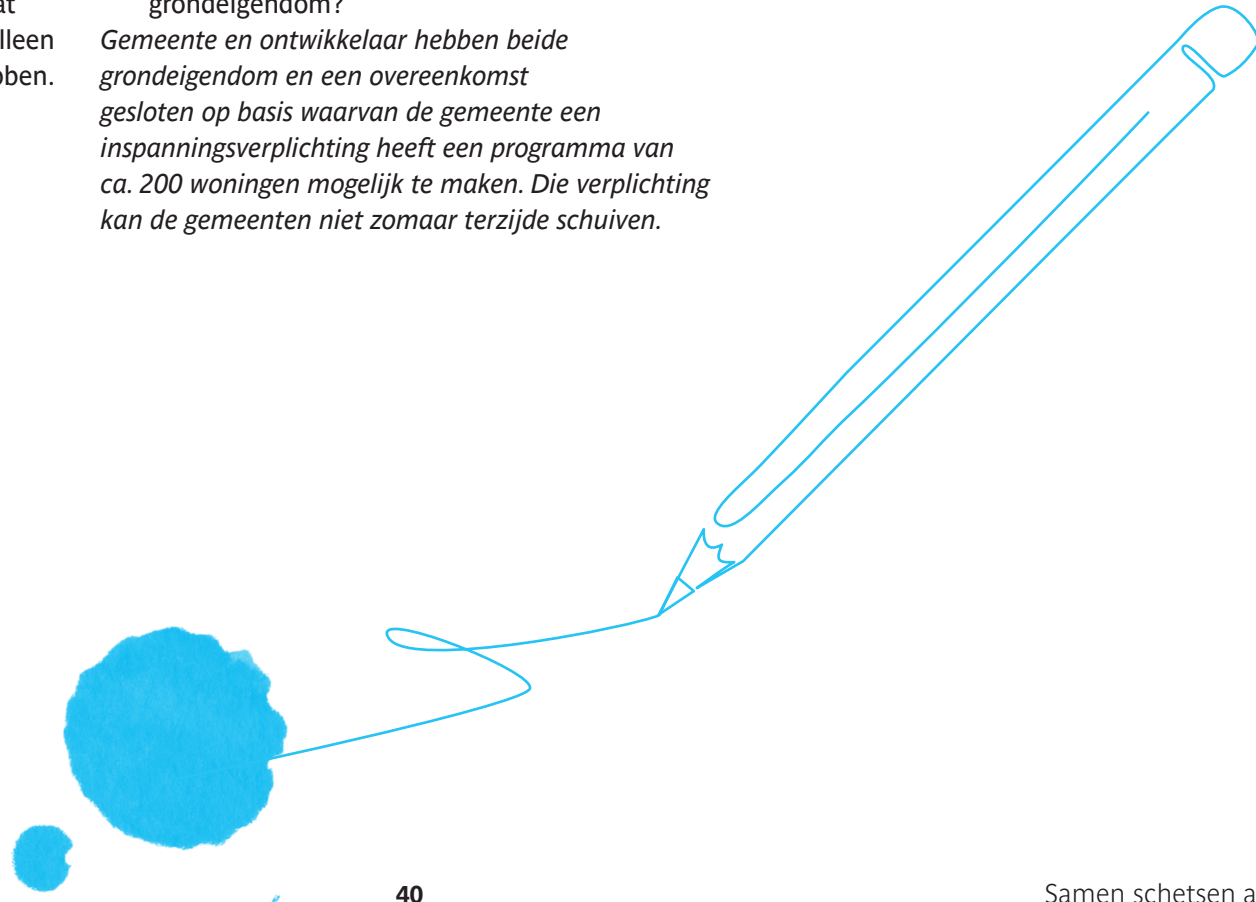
at
lleen
ben.

grondeigendom?
*Gemeente en ontwikkelaar hebben beide grondeigendom en een overeenkomst gesloten op basis waarvan de gemeente een inspanningsverplichting heeft een programma van ca. 200 woningen mogelijk te maken. Die verplichting kan de gemeenten niet zomaar terzijde schuiven.*

40

Samen schetsen a